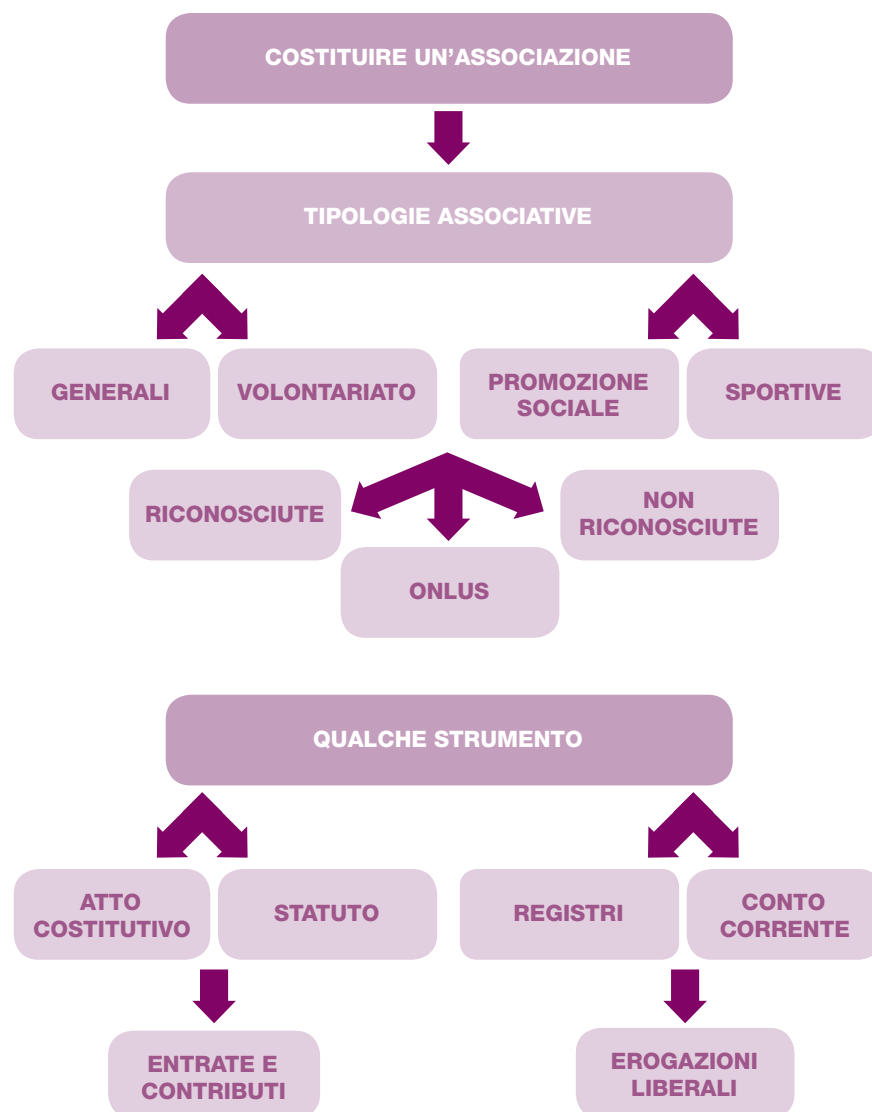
COSTITUIRE UN'ASSOCIAZIONE

TIPOLOGIE ASSOCIATIVE

GENERALI

VOLONTARIATO

PROMOZIONE SOCIALE

SPORTIVE

RICONOSCIUTE

NON RICONOSCIUTE

ONLUS

QUALCHE STRUMENTO

ATTO COSTITUTIVO

STATUTO

REGISTRI

CONTO CORRENTE

ENTRATE E CONTRIBUTI

EROGAZIONI LIBERALI